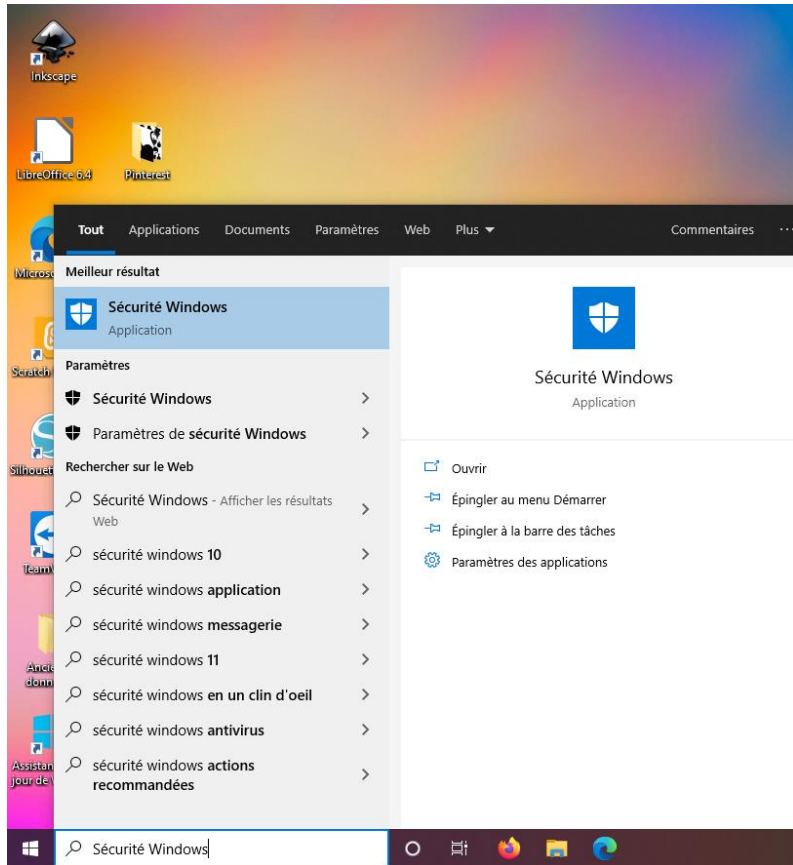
Inkscape

LibreOffice 6.4

Pinterest

Micros

Scratch

Silhouet

TeamV

Ancie donn

Assistan jour de

Tout Applications Documents Paramètres Web Plus ▾ Commentaires ···

Meilleur résultat

Sécurité Windows
Application

Paramètres

Sécurité Windows >

Paramètres de sécurité Windows >

Rechercher sur le Web

Sécurité Windows - Afficher les résultats Web >

sécurité windows 10 >

sécurité windows application >

sécurité windows messagerie >

sécurité windows 11 >

sécurité windows en un clin d'oeil >

sécurité windows antivirus >

sécurité windows actions recommandées >

Sécurité Windows
Application

Ouvrir

Épingler au menu Démarrer

Épingler à la barre des tâches

Paramètres des applications

Sécurité Windows